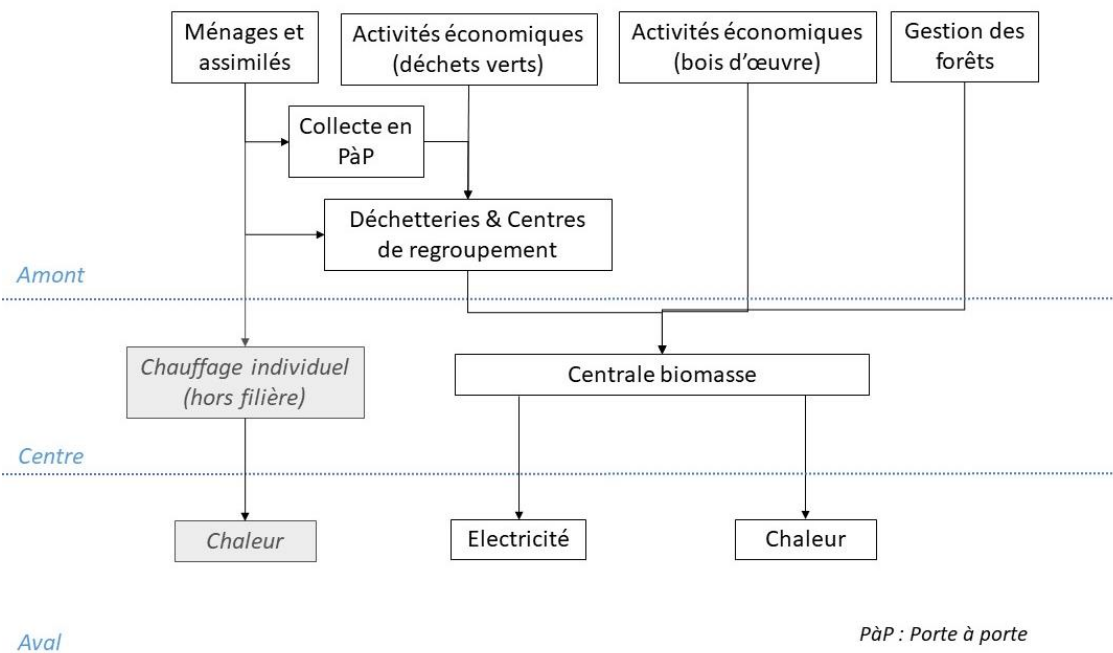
Ménages et assimilés

Activités économiques (déchets verts)

Activités économiques (bois d'œuvre)

Gestion des forêts

Collecte en PàP

Déchetteries & Centres de regroupement

Amont

Chauffage individuel (hors filière)

Centrale biomasse

Centre

Chaleur

Electricité

Chaleur

Aval

PàP : Porte à porte